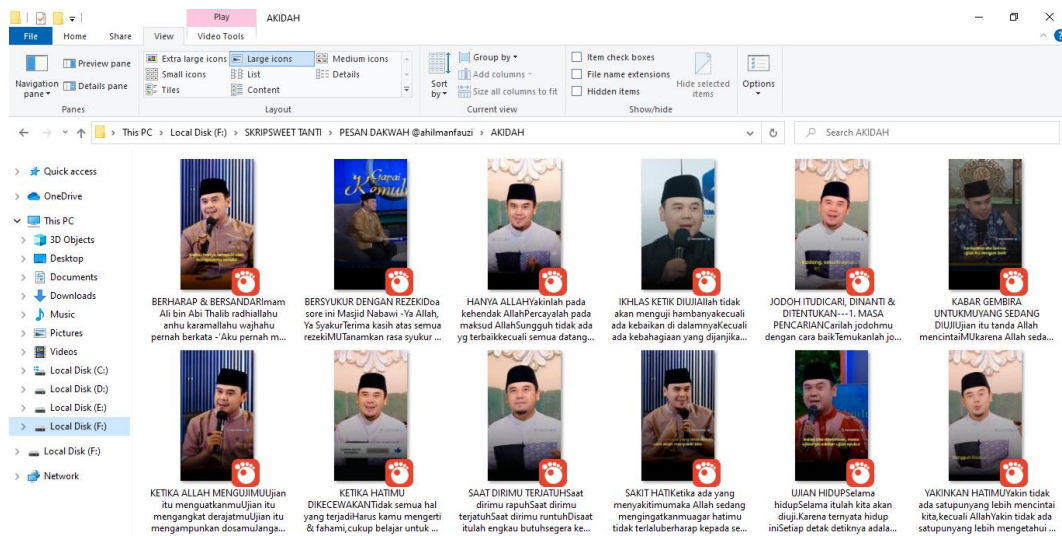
Play AKIDAH

File Home Share View Video Tools

Navigation pane Preview pane Details pane
Panes

Extra large icons Large icons Medium icons Small icons List Details Tiles Content
Layout

Sort by Group by Add columns Size all columns to fit
Current view

Item check boxes File name extensions Hidden items Hide selected items
Show/hide

Options

This PC > Local Disk (F:) > SKRIPSWEET TANTI > PESAN DAKWAH @ahilmanfauzi > AKIDAH

Search AKIDAH

Quick access
OneDrive
This PC
3D Objects
Desktop
Documents
Downloads
Music
Pictures
Videos
Local Disk (C:)
Local Disk (D:)
Local Disk (E:)
Local Disk (F:)
Local Disk (F:)
Network

BERHARAP & BERSANDARImam Ali bin Abi Thalib radhiallahu anhu karamallahu wajhahu pernah berkata -'Aku pernah m...

BERSYUKUR DENGAN REZEKIDoa sore ini Masjid Nabawi -Ya Allah, Ya SyakurTerima kasih atas semua rezekiMUTanamkan rasa syukur ...

HANYA ALLAHYakinlah pada kehendak AllahPercayalah pada maksud AllahSungguh tidak ada yg terbaikkecuali semua datang...

IKHLAS KETIK DIUJIAllah tidak akan menguji hambanyakecuali ada kebaikan di dalamnyaKecuali ada kebahagiaan yang dijanjika...

JODOH ITUDICARI, DINANTI & DITENTUKAN---1. MASA PENCARIANCarilah jodohmu dengan cara baikTemukanlah jo...

KABAR GEMBIRA UNTUKMUYANG SEDANG DIUJIUjian itu tanda Allah mencintaiMUkarena Allah seda...

KETIKA ALLAH MENGUJIMUUjian itu menguatkanmuUjian itu mengangkat derajatmuUjian itu mengampunkan dosamuJanga...

KETIKA HATIMU DIKECEWAKANTidak semua hal yang terjadiHarus kamu mengerti & fahami,cukup belajar untuk ...

SAAT DIRIMU TERJATUHSaat dirimu rapuhSaat dirimu terjatuhSaat dirimu runtuhDisaat itulah engkau butuhsegera ke...

SAKIT HATIKetika ada yang menyakitimumaka Allah sedang mengingatkanmuagar hatimu tidak terlaluberharap kepada se...

UJIAN HIDUPSelama hidupSelama itulah kita akan diuji.Karena ternyata hidup iniSetiap detak detiknya adala...

YAKINKAN HATIMUYakin tidak ada satupunyang lebih mencintai kita,kecuali AllahYakin tidak ada satupunyang lebih mengetahui ...